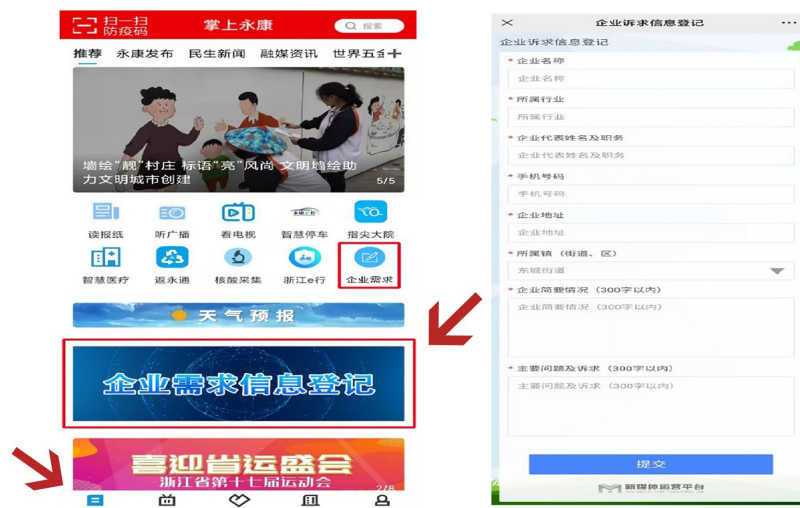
扫一扫
防疫码
掌上永康
搜索
推荐 永康发布 民生新闻 融媒资讯 世界五金
墙绘"靓"村庄 标语"亮"风尚 文明墙绘助力文明城市创建
5/5
读报纸 听广播 看电视 智慧停车 指尖大院
智慧医疗 返永通 核酸采集 浙江e行 企业需求
天气预报
企业需求信息登记
喜迎省运盛会
浙江省第十七届运动会
2/8

企业诉求信息登记
企业诉求信息登记
* 企业名称
企业名称
* 所属行业
所属行业
* 企业代表姓名及职务
企业代表姓名及职务
* 手机号码
手机号码
* 企业地址
企业地址
* 所属镇（街道、区）
东城街道
* 企业简要情况（300字以内）
企业简要情况（300字以内）
* 主要问题及诉求（300字以内）
主要问题及诉求（300字以内）
提交
新媒体运营平台